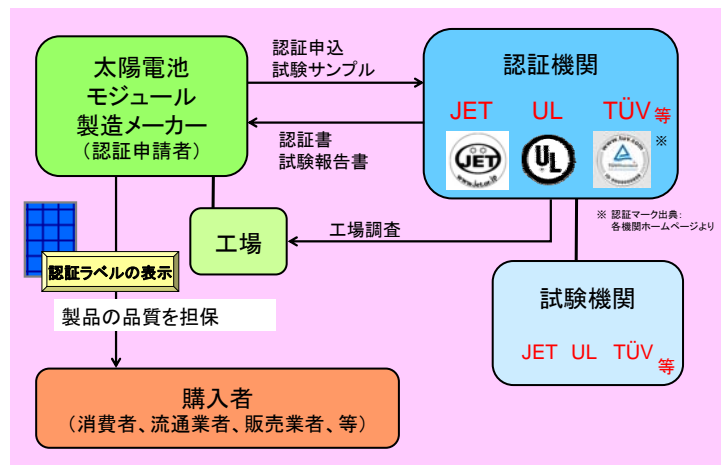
太陽電池
モジュール
製造メーカー
（認証申請者）

認証申込
試験サンプル

認証書
試験報告書

認証機関

JET　UL　TÜV 等

JET

UL

※

※ 認証マーク出典：
各機関ホームページより

工場

工場調査

認証ラベルの表示

製品の品質を担保

試験機関

JET　UL　TÜV 等

購入者
（消費者、流通業者、販売業者、等）